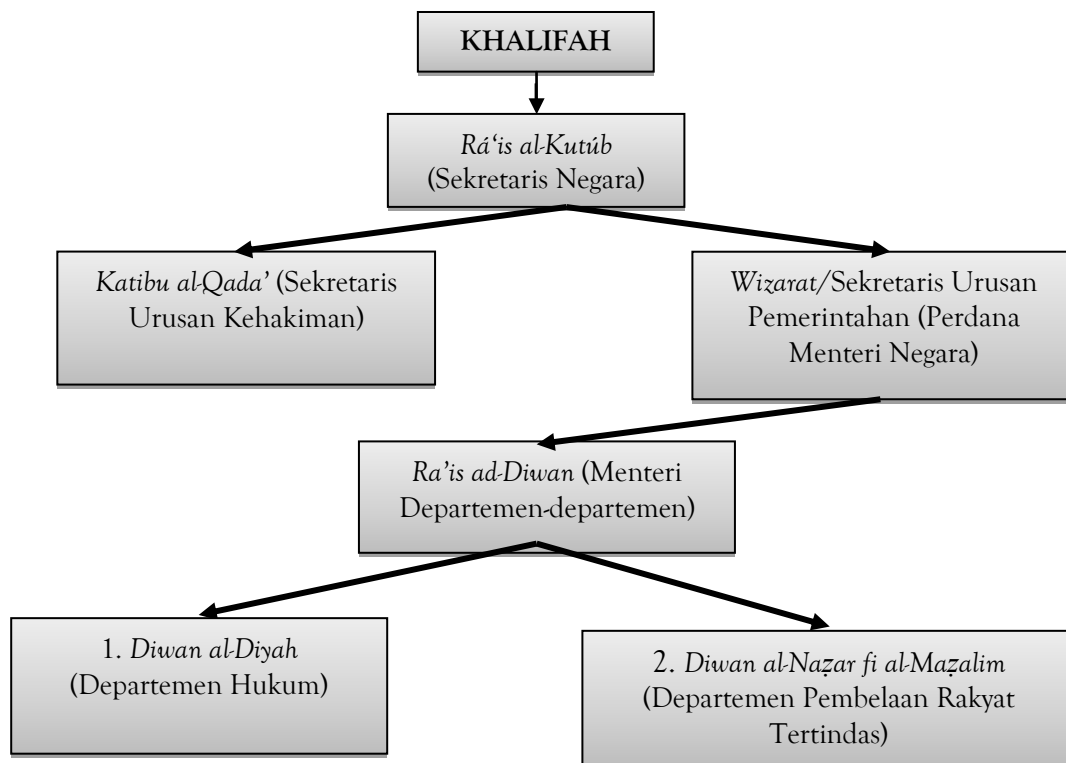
KHALIFAH

*Rá'is al-Kutúb* (Sekretaris Negara)

*Katibu al-Qada'* (Sekretaris Urusan Kehakiman)

*Wizarat*/Sekretaris Urusan Pemerintahan (Perdana Menteri Negara)

*Ra'is ad-Diwan* (Menteri Departemen-departemen)

1. *Diwan al-Diyah* (Departemen Hukum)

2. *Diwan al-Naẓar fi al-Maẓalim* (Departemen Pembelaan Rakyat Tertindas)